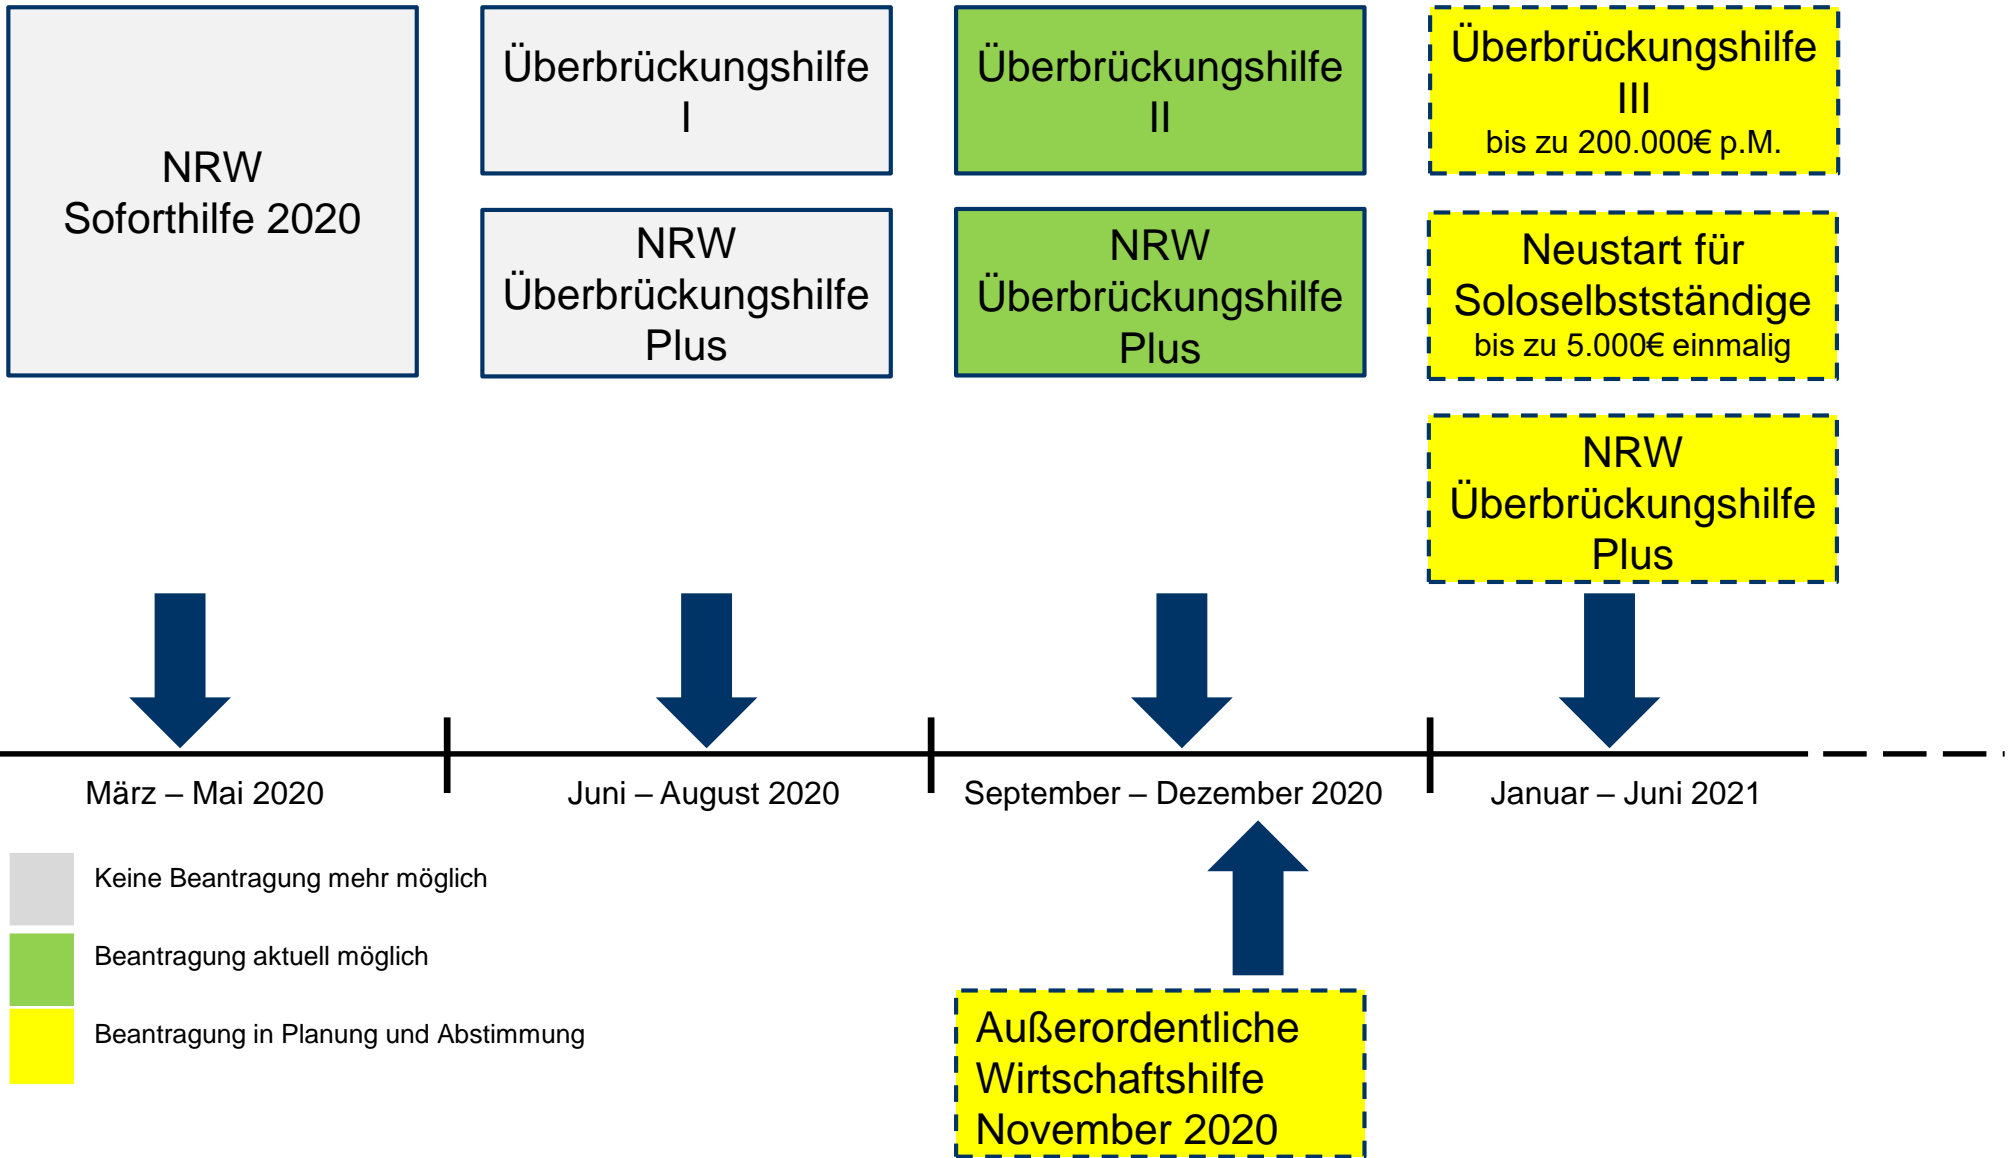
NRW
Soforthilfe 2020

Überbrückungshilfe
I

NRW
Überbrückungshilfe
Plus

Überbrückungshilfe
II

NRW
Überbrückungshilfe
Plus

Überbrückungshilfe
III
bis zu 200.000€ p.M.

Neustart für
Soloselbstständige
bis zu 5.000€ einmalig

NRW
Überbrückungshilfe
Plus

März – Mai 2020

Juni – August 2020

September – Dezember 2020

Januar – Juni 2021

Keine Beantragung mehr möglich

Beantragung aktuell möglich

Beantragung in Planung und Abstimmung

Außerordentliche
Wirtschaftshilfe
November 2020